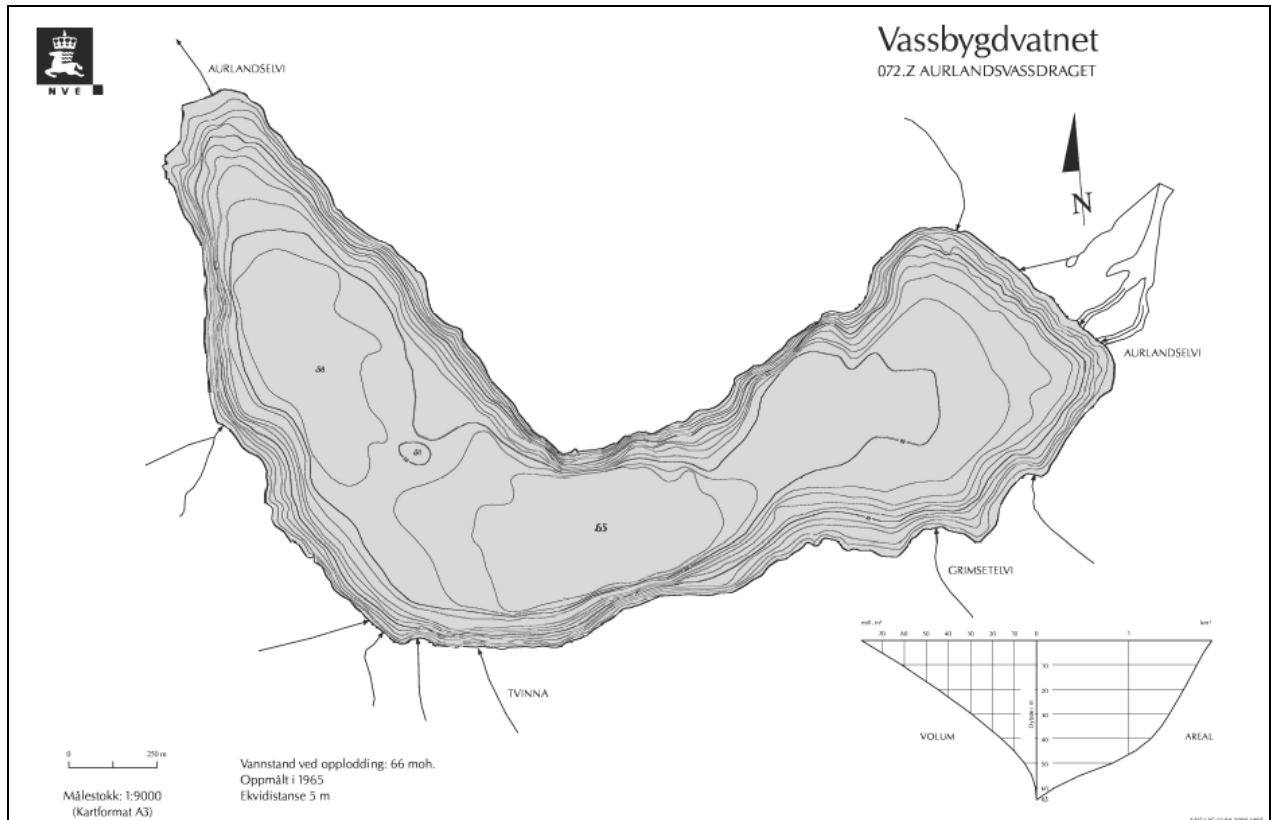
NVE

Vassbygdvatnet
072.Z AURLANDSVASSDRAGET

N

AURLANDSELVI

AURLANDSELVI

58

60

65

GRIMSETELVI

TVINNA

mill. m³
70 60 50 40 30 20 10 0 1 km²

10
20
30
40
50
60
65

Dybde m

VOLUM

AREAL

0 250 m

Målestokk: 1:9000
(Kartformat A3)

Vannstand ved opplodding: 66 moh.
Oppmålt i 1965
Ekvidistanse 5 m

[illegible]